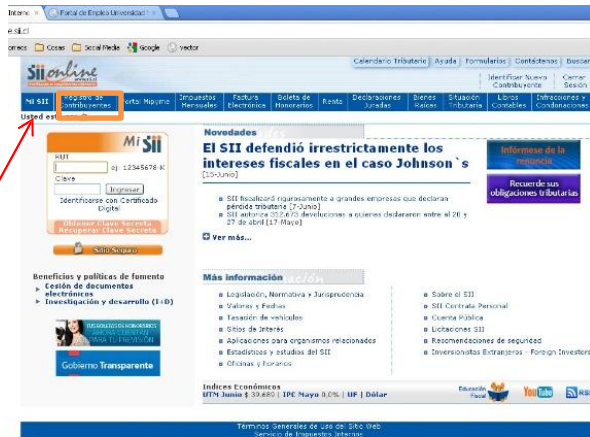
Interna | Portal de Empleo Universidad

e.sii.cl

Correos | Cosas | Social Media | Google | Vector

Sii online

Calendario Tributario | Ayuda | Formularios | Contáctenos | Buscar

Identificar Nueva Contribuyente | Cerrar Sesión

Mi SII | Registro de Contribuyentes | Portal Mipyme | Impuestos Mensuales | Factura Electrónica | Boleta de Honorarios | Renta | Declaraciones Juradas | Bienes Raíces | Situación Tributaria | Libros Contables | Infracciones y Condonaciones

Usted est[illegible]

Mi SII

RUT

ej: 12345678-K

Clave

Ingresar

Identificarse con Certificado Digital

Obtener Clave Secreta
Recuperar Clave Secreta

Sitio Seguro

Beneficios y políticas de fomento
Cesión de documentos electrónicos
Investigación y desarrollo (I+D)

BOLETAS DE HONORARIOS
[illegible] PARA TU PREVISIÓN

Gobierno Transparente

Novedades

El SII defendió irrestrictamente los intereses fiscales en el caso Johnson`s
[15-Junio]

SII fiscalizará rigurosamente a grandes empresas que declaran pérdida tributaria [7-Junio]
SII autoriza 312.675 devoluciones a quienes declararon entre el 20 y 27 de abril [17-Mayo]

Ver más...

Infórmese de la renuncia

Recuerde sus obligaciones tributarias

Más información

Legislación, Normativa y Jurisprudencia
Valores y Fechas
Tasación de vehículos
Sitios de Interés
Aplicaciones para organismos relacionados
Estadísticas y estudios del SII
Oficinas y Horarios

Sobre el SII
SII Contrata Personal
Cuenta Pública
Licitaciones SII
Recomendaciones de seguridad
Inversionistas Extranjeros - Foreign Investors

Indices Económicos
UTM Junio $ 39.680 | IPC Mayo 0,0% | UF | Dólar

Educación Fiscal

YouTube

RSS

Términos Generales de Uso del Sitio Web
Servicio de Impuestos Internos